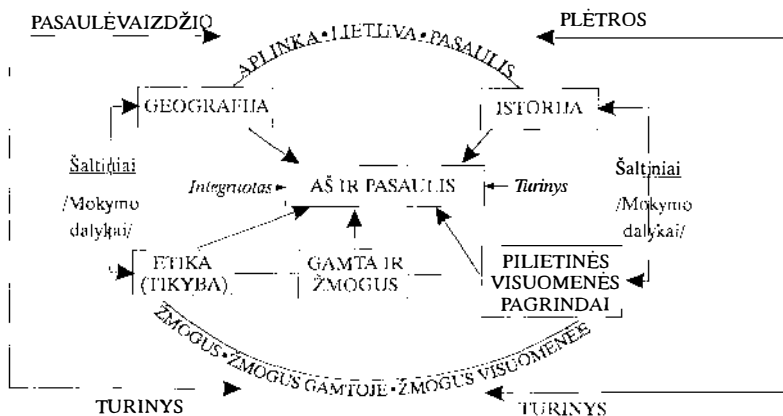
PASAULĖVAIZDŽIO

PLĖTROS

APLINKA • LIETUVA • PASAULIS

GEOGRAFIJA

ISTORIJA

Šaltiniai /Mokymo dalykai/

Integruotas

AŠ IR PASAULIS

Turinys

Šaltiniai /Mokymo dalykai/

ETIKA (TIKYBA)

GAMTA IR ŽMOGUS

PILIETINĖS VISUOMENĖS PAGRINDAI

ŽMOGUS • ŽMOGUS GAMTOJE • ŽMOGUS VISUOMENĖJE

TURINYS

TURINYS